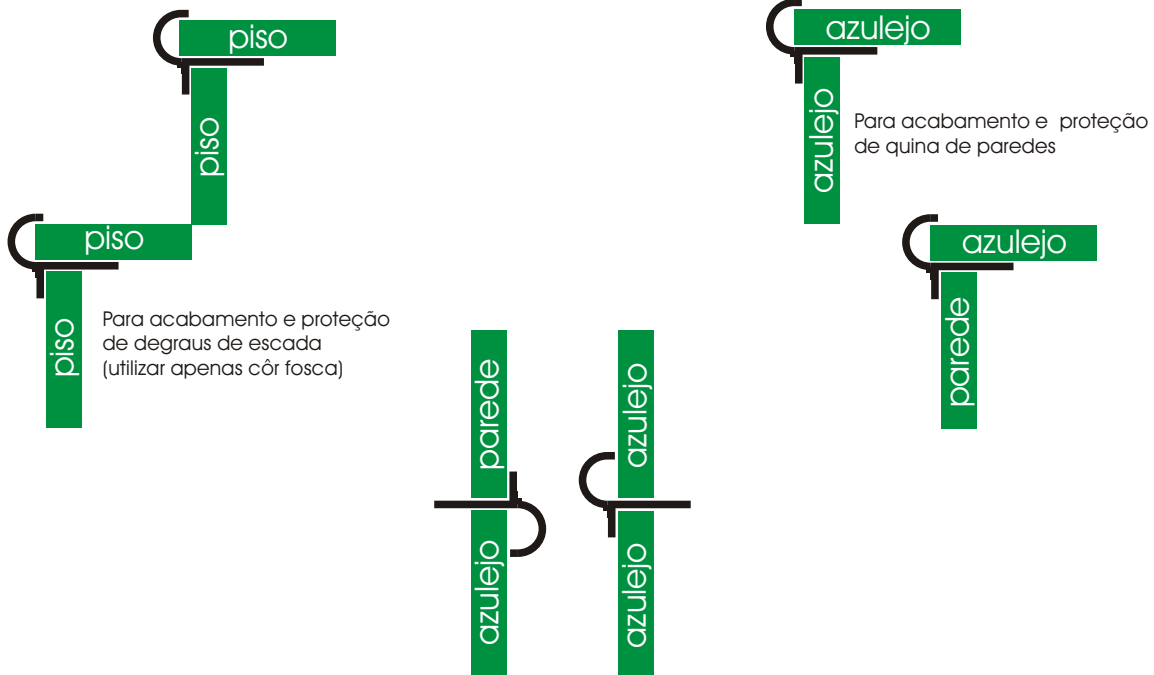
piso

piso

piso

piso

Para acabamento e proteção de degraus de escada (utilizar apenas côr fosca)

azulejo

azulejo

Para acabamento e proteção de quina de paredes

azulejo

parede

parede

azulejo

azulejo

azulejo